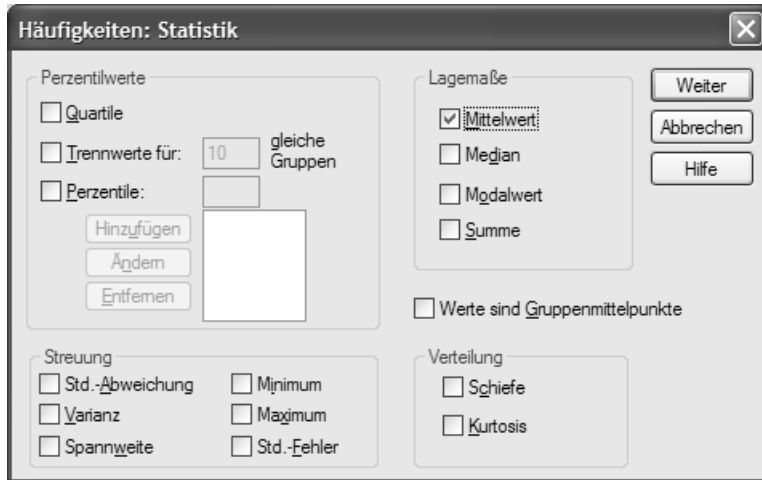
Häufigkeiten: Statistik

Perzentilwerte

Quartile

Trennwerte für: 10 gleiche Gruppen

Perzentile:

Hinzufügen

Ändern

Entfernen

Lagemaße

Mittelwert

Median

Modalwert

Summe

Weiter

Abbrechen

Hilfe

Werte sind Gruppenmittelpunkte

Streuung

Std.-Abweichung

Minimum

Varianz

Maximum

Spannweite

Std.-Fehler

Verteilung

Schiefe

Kurtosis